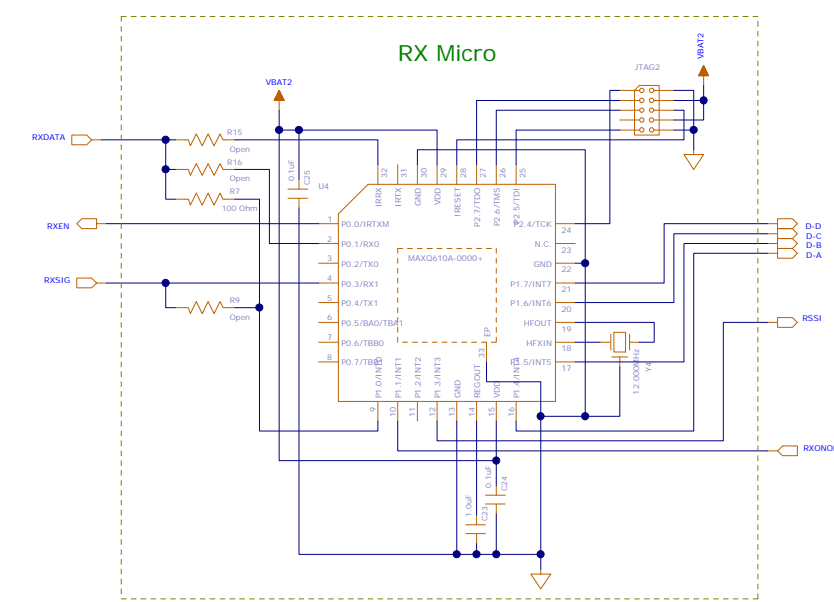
RX Micro

VBAT2
VBAT2
JTAG2

RXDATA
R15
Open
R16
Open
R7
100 Ohm
RXEN
RXSIG
R9
Open

0.1uF
C25
U4

IRRX
IRTX
GND
VDD
IRESET
P2.7/TDO
P2.6/TMS
P2.5/TDI
32
31
30
29
28
27
26
25

1 P0.0/IRTXM
2 P0.1/RX0
3 P0.2/TX0
4 P0.3/RX1
5 P0.4/TX1
6 P0.5/BA0/TBA1
7 P0.6/TBB0
8 P0.7/TBB1

MAXQ610A-0000+

P2.4/TCK 24
N.C. 23
GND 22
P1.7/INT7 21
P1.6/INT6 20
HFOUT 19
HFXIN 18
P1.5/INT5 17

EP
33

P1.0/INT0
P1.1/INT1
P1.2/INT2
P1.3/INT3
GND
REGOUT
VDD
P1.4/INT4
9
10
11
12
13
14
15
16

12.000MHz
Y4

D-D
D-C
D-B
D-A
RSSI
RXONOFF

0.1uF
C24
1.0uF
C23